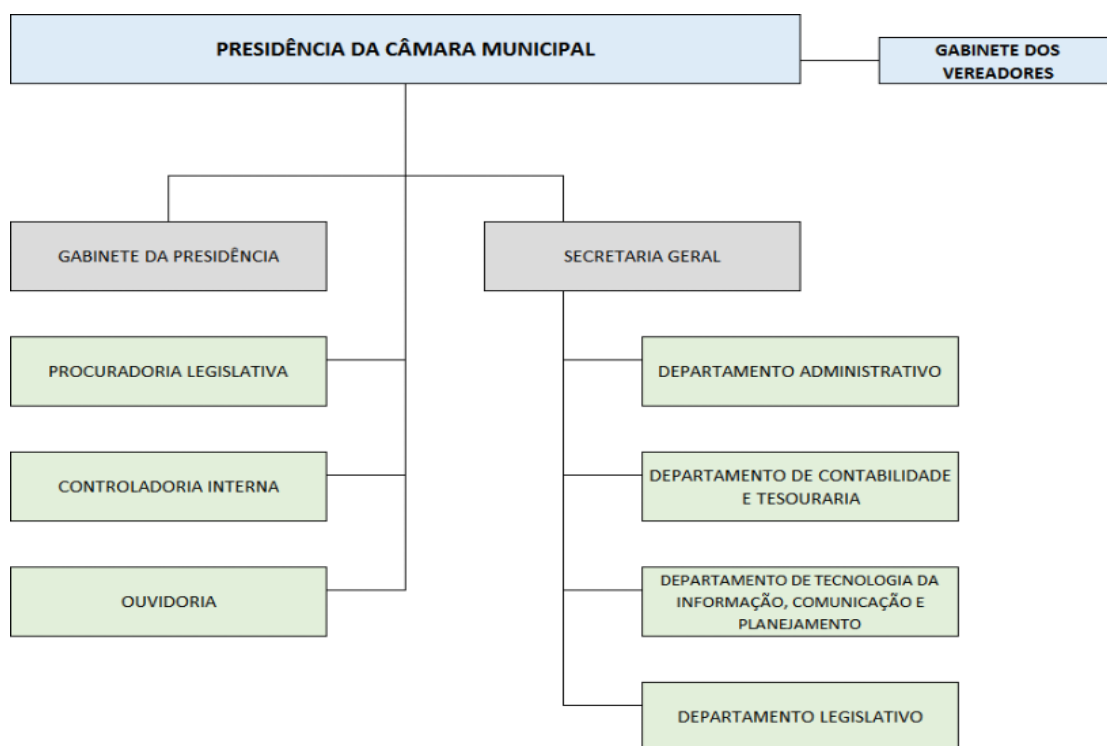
PRESIDÊNCIA DA CÂMARA MUNICIPAL

GABINETE DOS VEREADORES

GABINETE DA PRESIDÊNCIA

SECRETARIA GERAL

PROCURADORIA LEGISLATIVA

CONTROLADORIA INTERNA

OUVIDORIA

DEPARTAMENTO ADMINISTRATIVO

DEPARTAMENTO DE CONTABILIDADE E TESOURARIA

DEPARTAMENTO DE TECNOLOGIA DA INFORMAÇÃO, COMUNICAÇÃO E PLANEJAMENTO

DEPARTAMENTO LEGISLATIVO